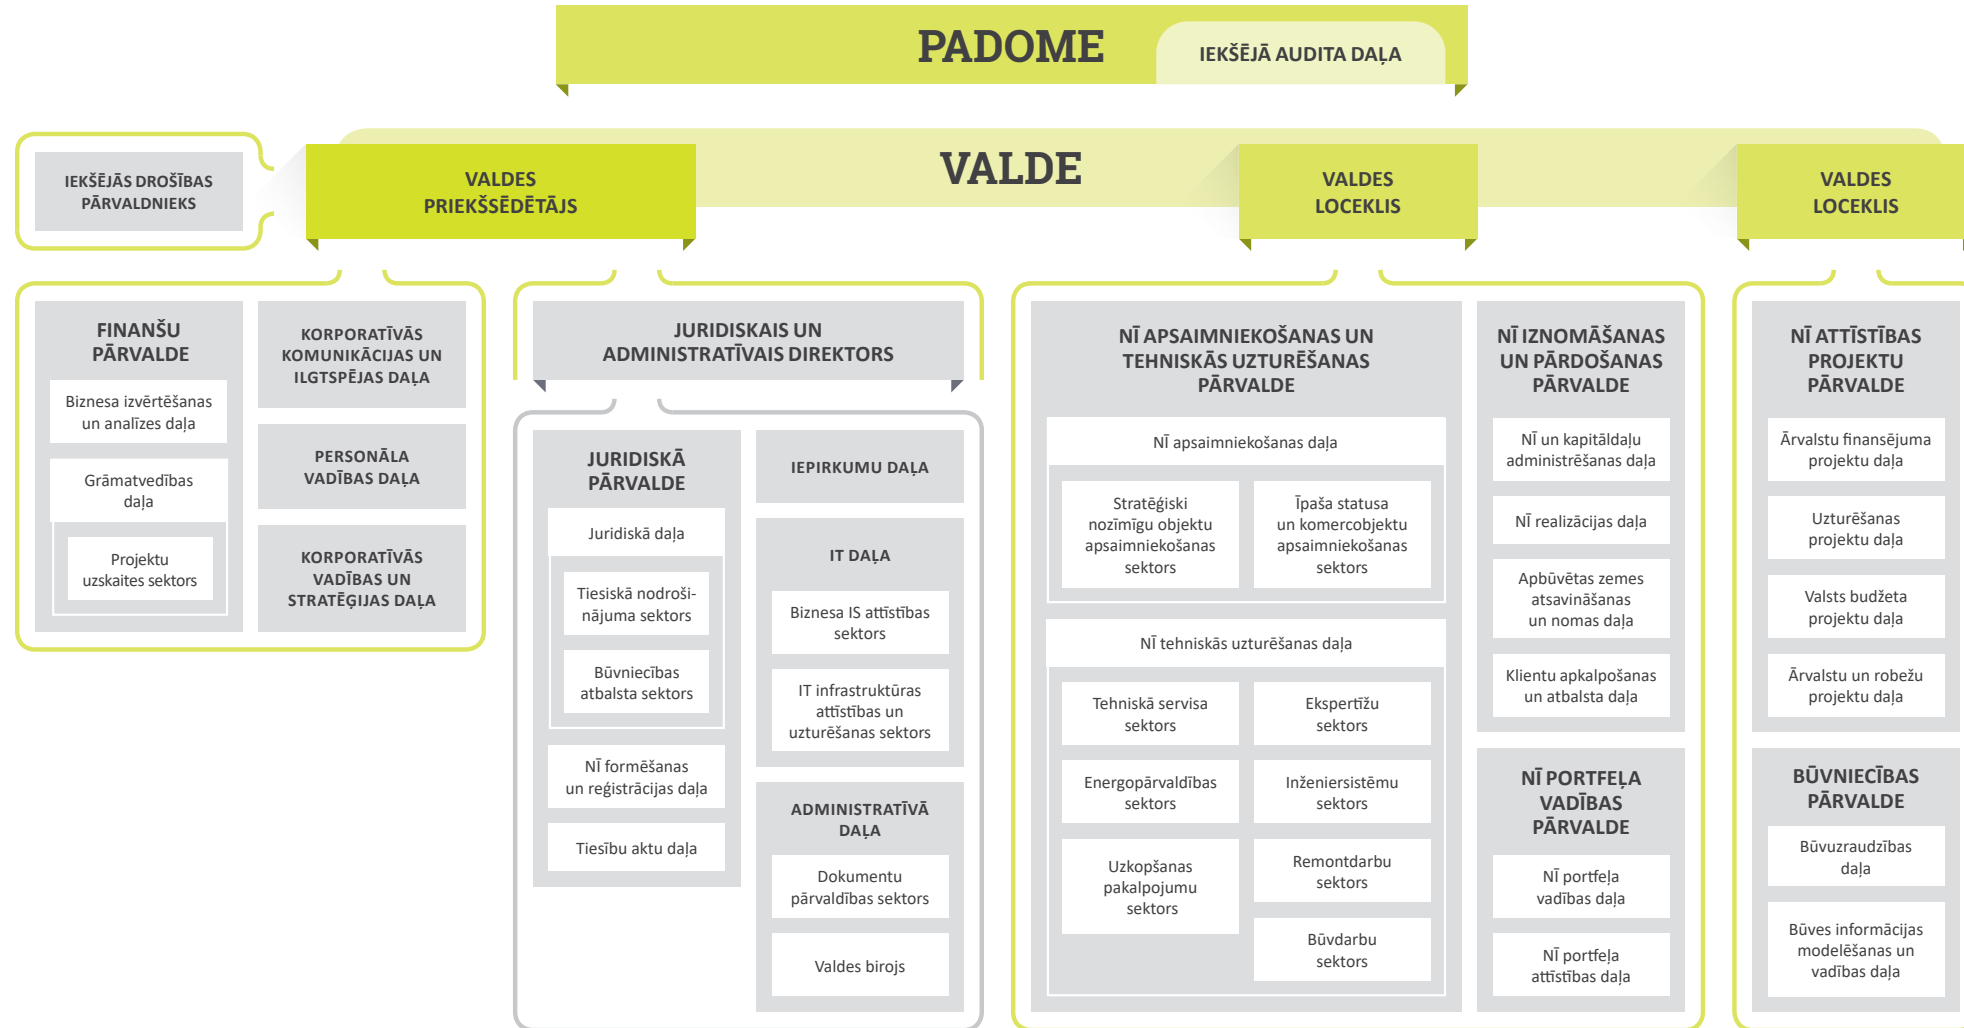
PADOME

IEKŠĒJĀ AUDITA DAĻA

VALDE

IEKŠĒJĀS DROŠĪBAS PĀRVALDNIEKS

VALDES PRIEKŠSĒDĒTĀJS

VALDES LOCEKLIS

VALDES LOCEKLIS

FINANŠU PĀRVALDE

Biznesa izvērtēšanas un analīzes daļa

Grāmatvedības daļa

Projektu uzskaites sektors

KORPORATĪVĀS KOMUNIKĀCIJAS UN ILGTSPĒJAS DAĻA

PERSONĀLA VADĪBAS DAĻA

KORPORATĪVĀS VADĪBAS UN STRATĒĢIJAS DAĻA

JURIDISKAIS UN ADMINISTRATĪVAIS DIREKTORS

JURIDISKĀ PĀRVALDE

Juridiskā daļa

Tiesiskā nodrošinājuma sektors

Būvniecības atbalsta sektors

NĪ formēšanas un reģistrācijas daļa

Tiesību aktu daļa

IEPIRKUMU DAĻA

IT DAĻA

Biznesa IS attīstības sektors

IT infrastruktūras attīstības un uzturēšanas sektors

ADMINISTRATĪVĀ DAĻA

Dokumentu pārvaldības sektors

Valdes birojs

NĪ APSAIMNIEKOŠANAS UN TEHNISKĀS UZTURĒŠANAS PĀRVALDE

NĪ apsaimniekošanas daļa

Stratēģiski nozīmīgu objektu apsaimniekošanas sektors

Īpaša statusa un komercobjektu apsaimniekošanas sektors

NĪ tehniskās uzturēšanas daļa

Tehniskā servisa sektors

Ekspertīžu sektors

Energopārvaldības sektors

Inženiersistēmu sektors

Uzkopšanas pakalpojumu sektors

Remontdarbu sektors

Būvdarbu sektors

NĪ IZNOMĀŠANAS UN PĀRDOŠANAS PĀRVALDE

NĪ un kapitāldaļu administrēšanas daļa

NĪ realizācijas daļa

Apbūvētas zemes atsavināšanas un nomas daļa

Klientu apkalpošanas un atbalsta daļa

NĪ PORTFEĻA VADĪBAS PĀRVALDE

NĪ portfeļa vadības daļa

NĪ portfeļa attīstības daļa

NĪ ATTĪSTĪBAS PROJEKTU PĀRVALDE

Ārvalstu finansējuma projektu daļa

Uzturēšanas projektu daļa

Valsts budžeta projektu daļa

Ārvalstu un robežu projektu daļa

BŪVNIECĪBAS PĀRVALDE

Būvuzraudzības daļa

Būves informācijas modelēšanas un vadības daļa